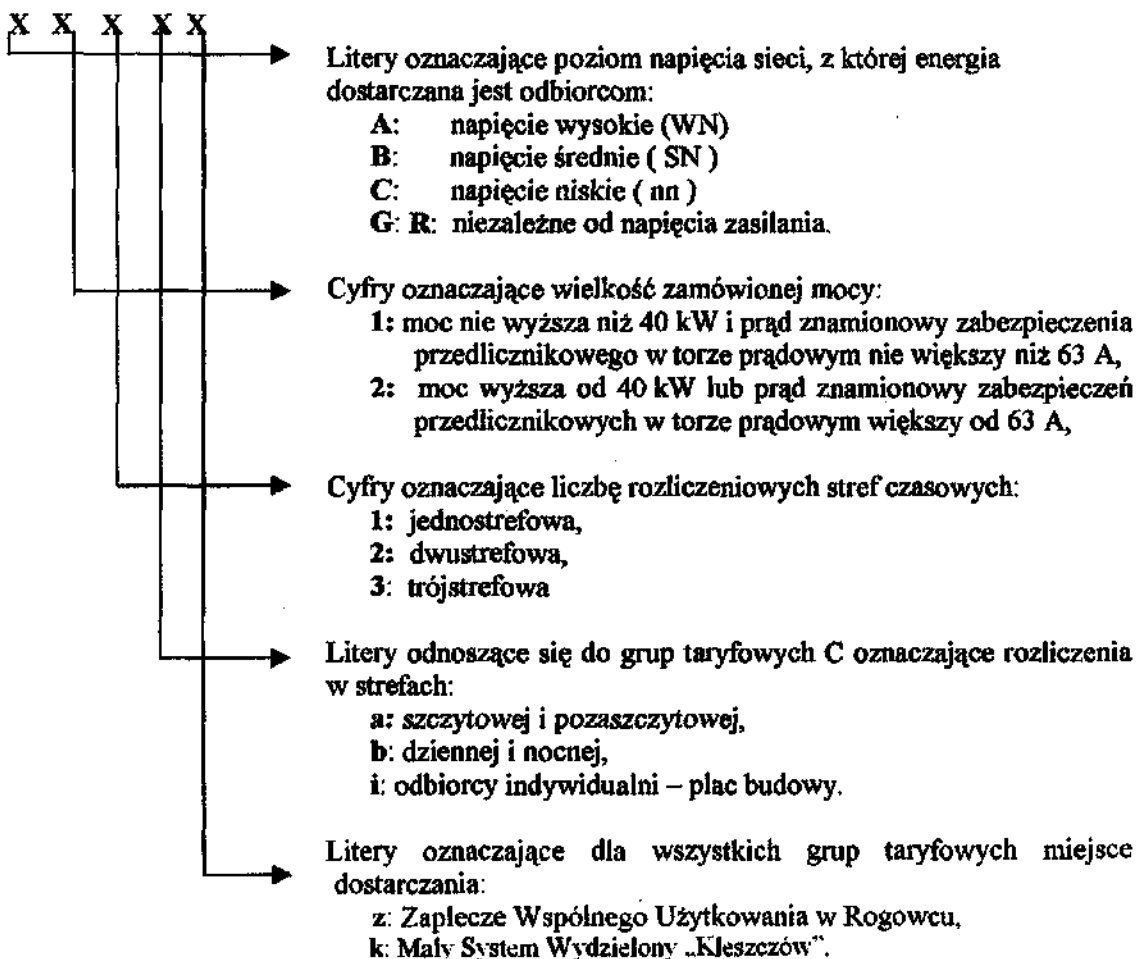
X X X X X

Litery oznaczające poziom napięcia sieci, z której energia dostarczana jest odbiorcom:
A: napięcie wysokie (WN)
B: napięcie średnie ( SN )
C: napięcie niskie ( nn )
G: R: niezależne od napięcia zasilania.

Cyfry oznaczające wielkość zamówionej mocy:
1: moc nie wyższa niż 40 kW i prąd znamionowy zabezpieczenia przedlicznikowego w torze prądowym nie większy niż 63 A,
2: moc wyższa od 40 kW lub prąd znamionowy zabezpieczeń przedlicznikowych w torze prądowym większy od 63 A,

Cyfry oznaczające liczbę rozliczeniowych stref czasowych:
1: jednostrefowa,
2: dwustrefowa,
3: trójstrefowa

Litery odnoszące się do grup taryfowych C oznaczające rozliczenia w strefach:
a: szczytowej i pozaszczytowej,
b: dziennej i nocnej,
i: odbiorcy indywidualni – plac budowy.

Litery oznaczające dla wszystkich grup taryfowych miejsce dostarczania:
z: Zaplecze Wspólnego Użytkowania w Rogowcu,
k: Mały System Wydzielony „Kleszczów".